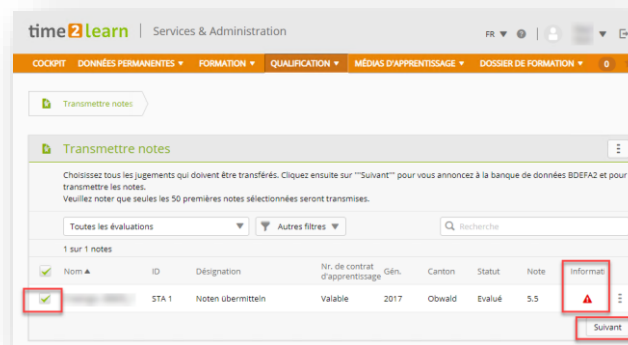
time2learn | Services & Administration

FR ▼

COCKPIT DONNÉES PERMANENTES ▼ FORMATION ▼ QUALIFICATION ▼ MÉDIAS D'APPRENTISSAGE ▼ DOSSIER DE FORMATION ▼ 0

Transmettre notes

Transmettre notes

Choisissez tous les jugements qui doivent être transférés. Cliquez ensuite sur ""Suivant"" pour vous annoncez à la banque de données BDEFA2 et pour transmettre les notes.
Veuillez noter que seules les 50 premières notes sélectionnées seront transmises.

Toutes les évaluations | Autres filtres | Recherche

1 sur 1 notes

| | Nom ▲ | ID | Désignation | Nr. de contrat d'apprentissage | Gén. | Canton | Statut | Note | Informati |
|---|---|---|---|---|---|---|---|---|---|
| ✔ | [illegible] | STA 1 | Noten übermitteln | Valable | 2017 | Obwald | Evalué | 5.5 | ▲ |

Suivant